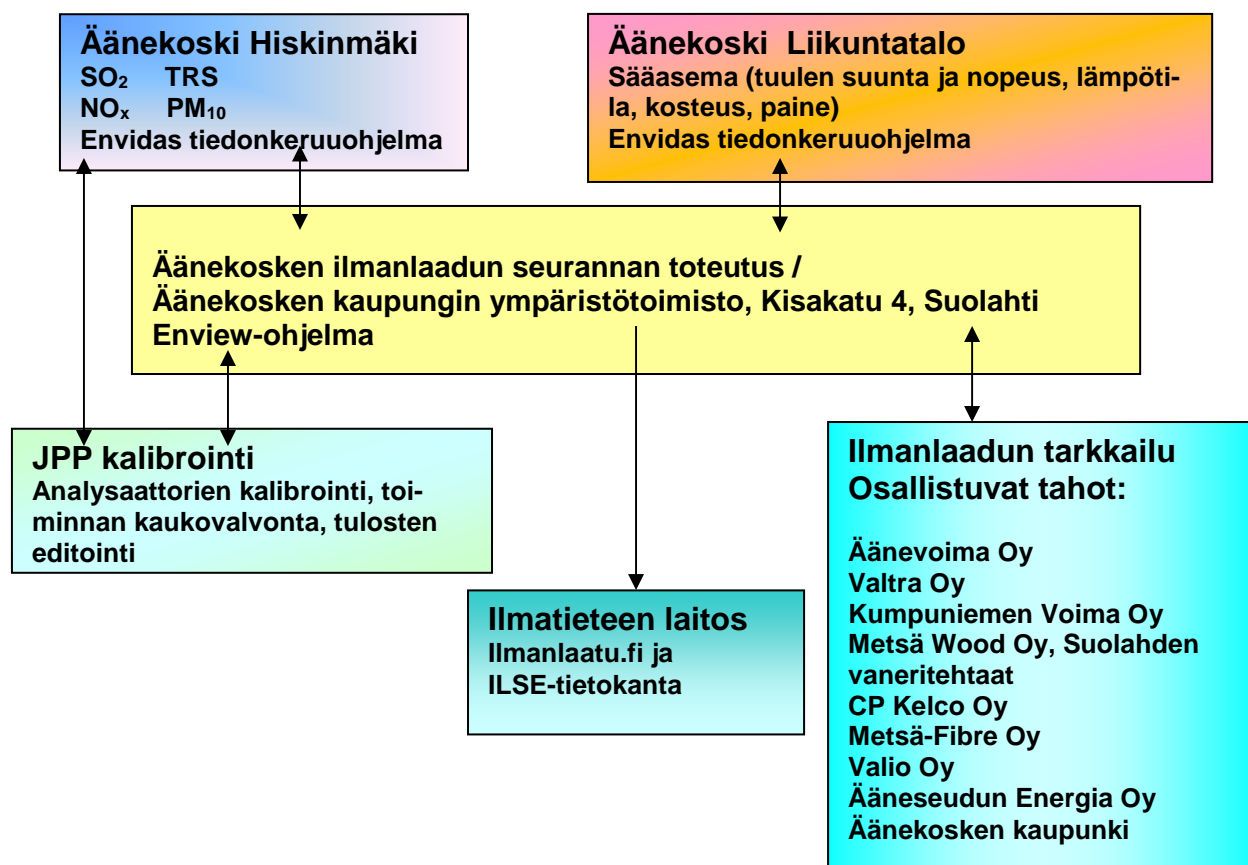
Äänekoski Hiskinmäki
$SO_2$ TRS
$NO_x$ $PM_{10}$
Envidas tiedonkeruuohjelma

Äänekoski Liikuntatalo
Sääasema (tuulen suunta ja nopeus, lämpötila, kosteus, paine)
Envidas tiedonkeruuohjelma

Äänekosken ilmanlaadun seurannan toteutus /
Äänekosken kaupungin ympäristötoimisto, Kisakatu 4, Suolahti
Enview-ohjelma

JPP kalibrointi
Analysaattorien kalibrointi, toiminnan kaukovalvonta, tulosten editointi

Ilmatieteen laitos
Ilmanlaatu.fi ja
ILSE-tietokanta

Ilmanlaadun tarkkailu
Osallistuvat tahot:

Äänevoima Oy
Valtra Oy
Kumpuniemen Voima Oy
Metsä Wood Oy, Suolahden vaneritehtaat
CP Kelco Oy
Metsä-Fibre Oy
Valio Oy
Ääneseudun Energia Oy
Äänekosken kaupunki